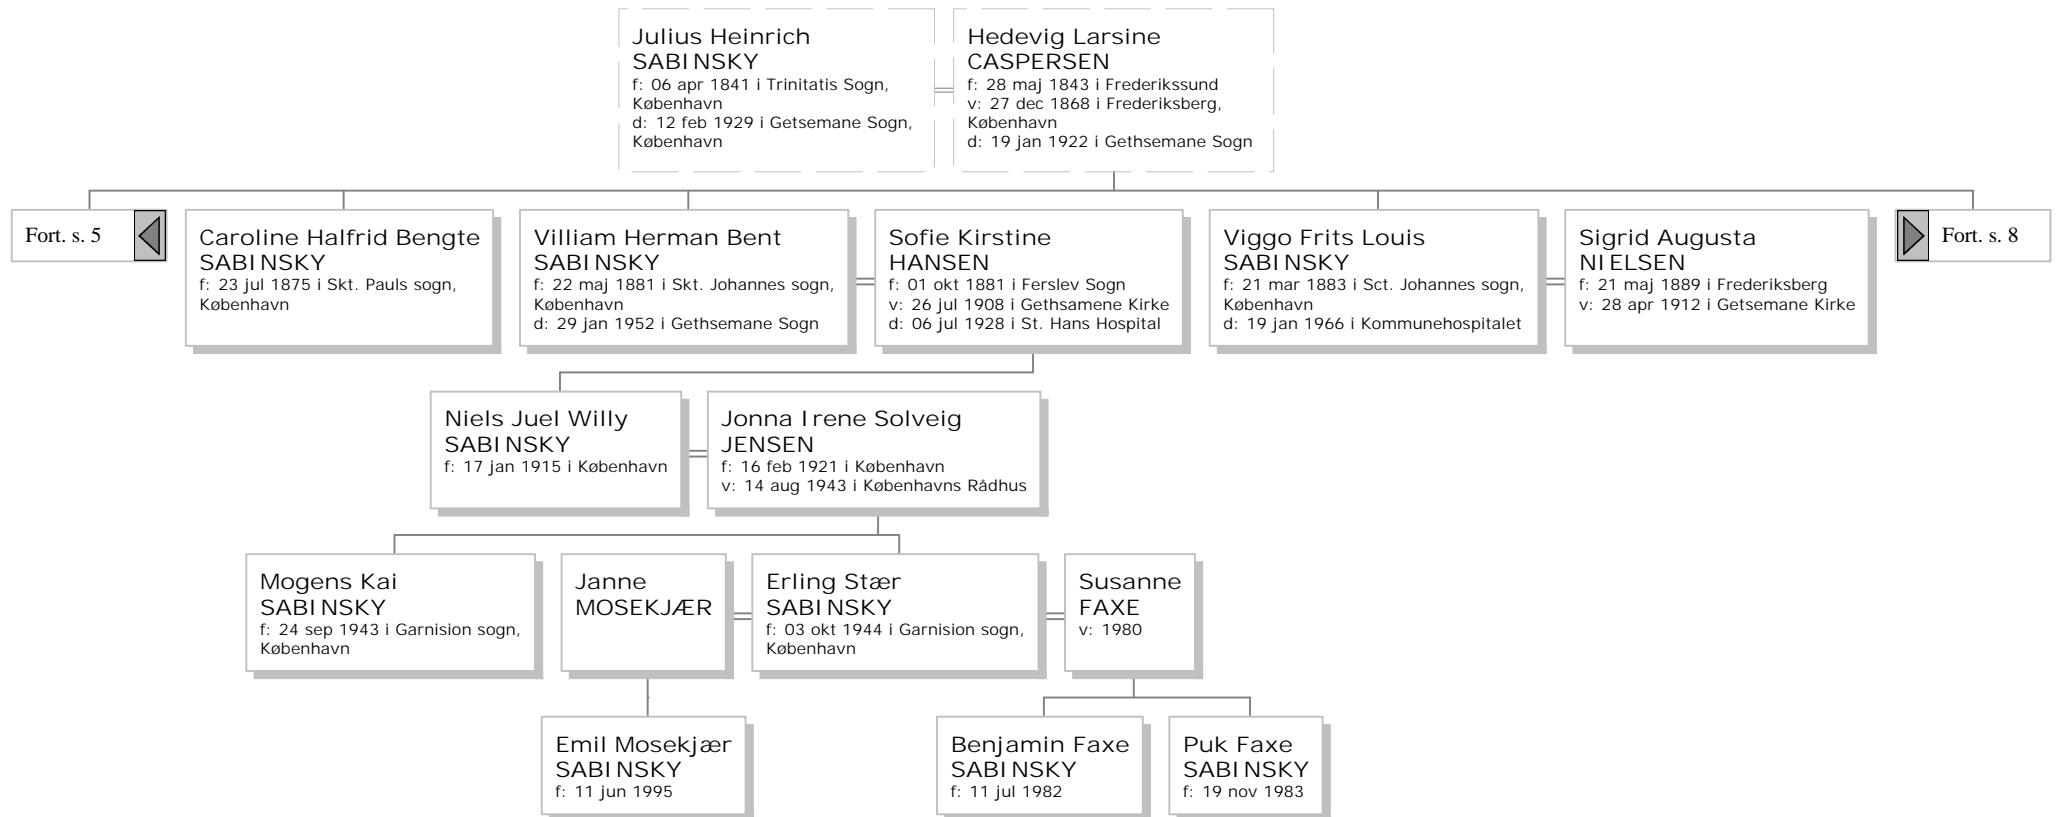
Julius Heinrich SABINSKY
f: 06 apr 1841 i Trinitatis Sogn, København
d: 12 feb 1929 i Getsemane Sogn, København

Hedevig Larsine CASPERSEN
f: 28 maj 1843 i Frederikssund
v: 27 dec 1868 i Frederiksberg, København
d: 19 jan 1922 i Gethsemane Sogn

Fort. s. 5

Caroline Halfrid Bengte SABINSKY
f: 23 jul 1875 i Skt. Pauls sogn, København

Villiam Herman Bent SABINSKY
f: 22 maj 1881 i Skt. Johannes sogn, København
d: 29 jan 1952 i Gethsemane Sogn

Sofie Kirstine HANSEN
f: 01 okt 1881 i Ferslev Sogn
v: 26 jul 1908 i Gethsamene Kirke
d: 06 jul 1928 i St. Hans Hospital

Viggo Frits Louis SABINSKY
f: 21 mar 1883 i Sct. Johannes sogn, København
d: 19 jan 1966 i Kommunehospitalet

Sigrid Augusta NIELSEN
f: 21 maj 1889 i Frederiksberg
v: 28 apr 1912 i Getsemane Kirke

Fort. s. 8

Niels Juel Willy SABINSKY
f: 17 jan 1915 i København

Jonna Irene Solveig JENSEN
f: 16 feb 1921 i København
v: 14 aug 1943 i Københavns Rådhus

Mogens Kai SABINSKY
f: 24 sep 1943 i Garnision sogn, København

Janne MOSEKJÆR

Erling Stær SABINSKY
f: 03 okt 1944 i Garnision sogn, København

Susanne FAXE
v: 1980

Emil Mosekjær SABINSKY
f: 11 jun 1995

Benjamin Faxe SABINSKY
f: 11 jul 1982

Puk Faxe SABINSKY
f: 19 nov 1983